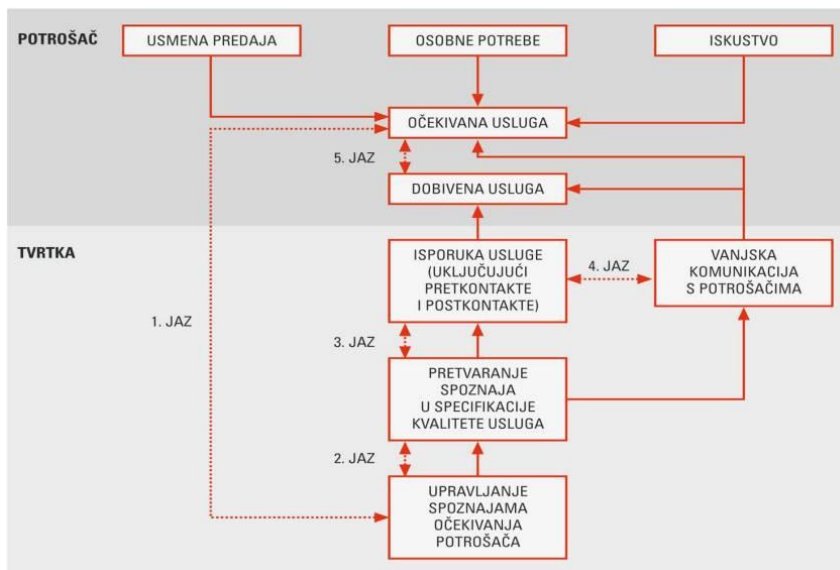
POTROŠAČ

USMENA PREDAJA

OSOBNE POTREBE

ISKUSTVO

OČEKIVANA USLUGA

5. JAZ

DOBIVENA USLUGA

TVRTKA

ISPORUKA USLUGE (UKLJUČUJUĆI PRETKONTAKTE I POSTKONTAKTE)

4. JAZ

VANJSKA KOMUNIKACIJA S POTROŠAČIMA

1. JAZ

3. JAZ

PRETVARANJE SPOZNAJA U SPECIFIKACIJE KVALITETE USLUGA

2. JAZ

UPRAVLJANJE SPOZNAJAMA OČEKIVANJA POTROŠAČA